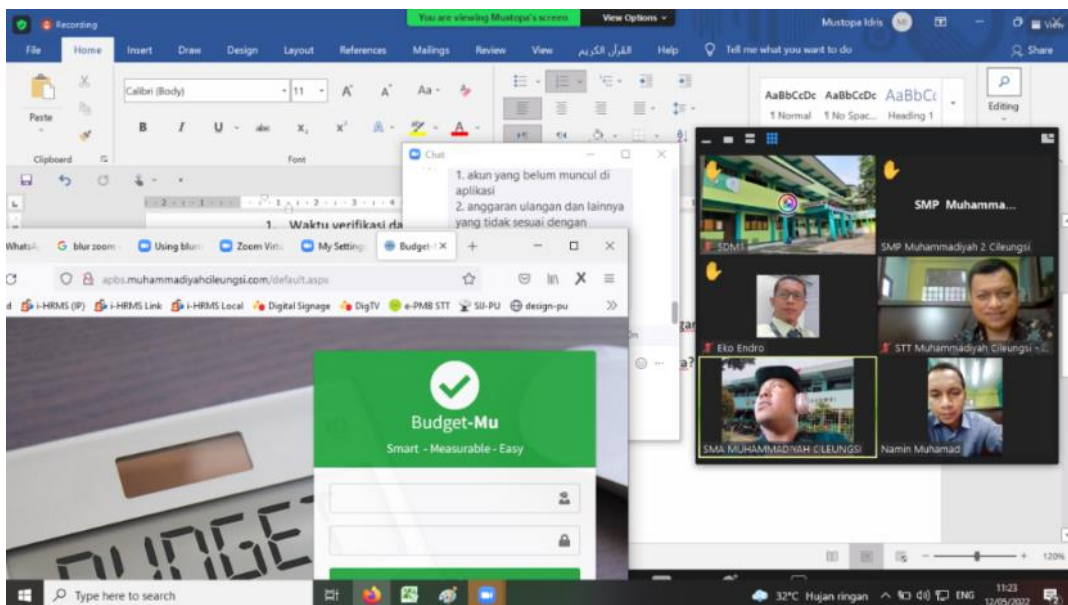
Recording

You are viewing Mustopa's screen

View Options

Mustopa Idris

File Home Insert Draw Design Layout References Mailings Review View القرآن الكريم Help Tell me what you want to do Share

Paste

Calibri (Body) 11

B I U

Clipboard Font

AaBbCcDc AaBbCcDc AaBbC

1 Normal 1 No Spac... Heading 1

Editing

1. Waktu verifikasi da

Chat

1. akun yang belum muncul di aplikasi
2. anggaran ulangan dan lainnya yang tidak sesuai dengan

WhatsA G blur zoom Using blur Zoom Virt My Setting Budget-I

apbs.muhammadiyahcileungsi.com/default.aspx

i-HRMS (IP) i-HRMS Link i-HRMS Local Digital Signage DigTV e-PMB STT SII-PU design-pu

Budget-Mu

Smart - Measurable - Easy

BUDGET

SDM1

SMP Muhamma...

SMP Muhammadiyah 2 Cileungsi

Eko Endro

STT Muhammadiyah Cileungsi

SMA MUHAMMADIYAH CILEUNGSI

Namin Muhamad

120%

Type here to search

32°C Hujan ringan ENG 11:23 12/05/2022